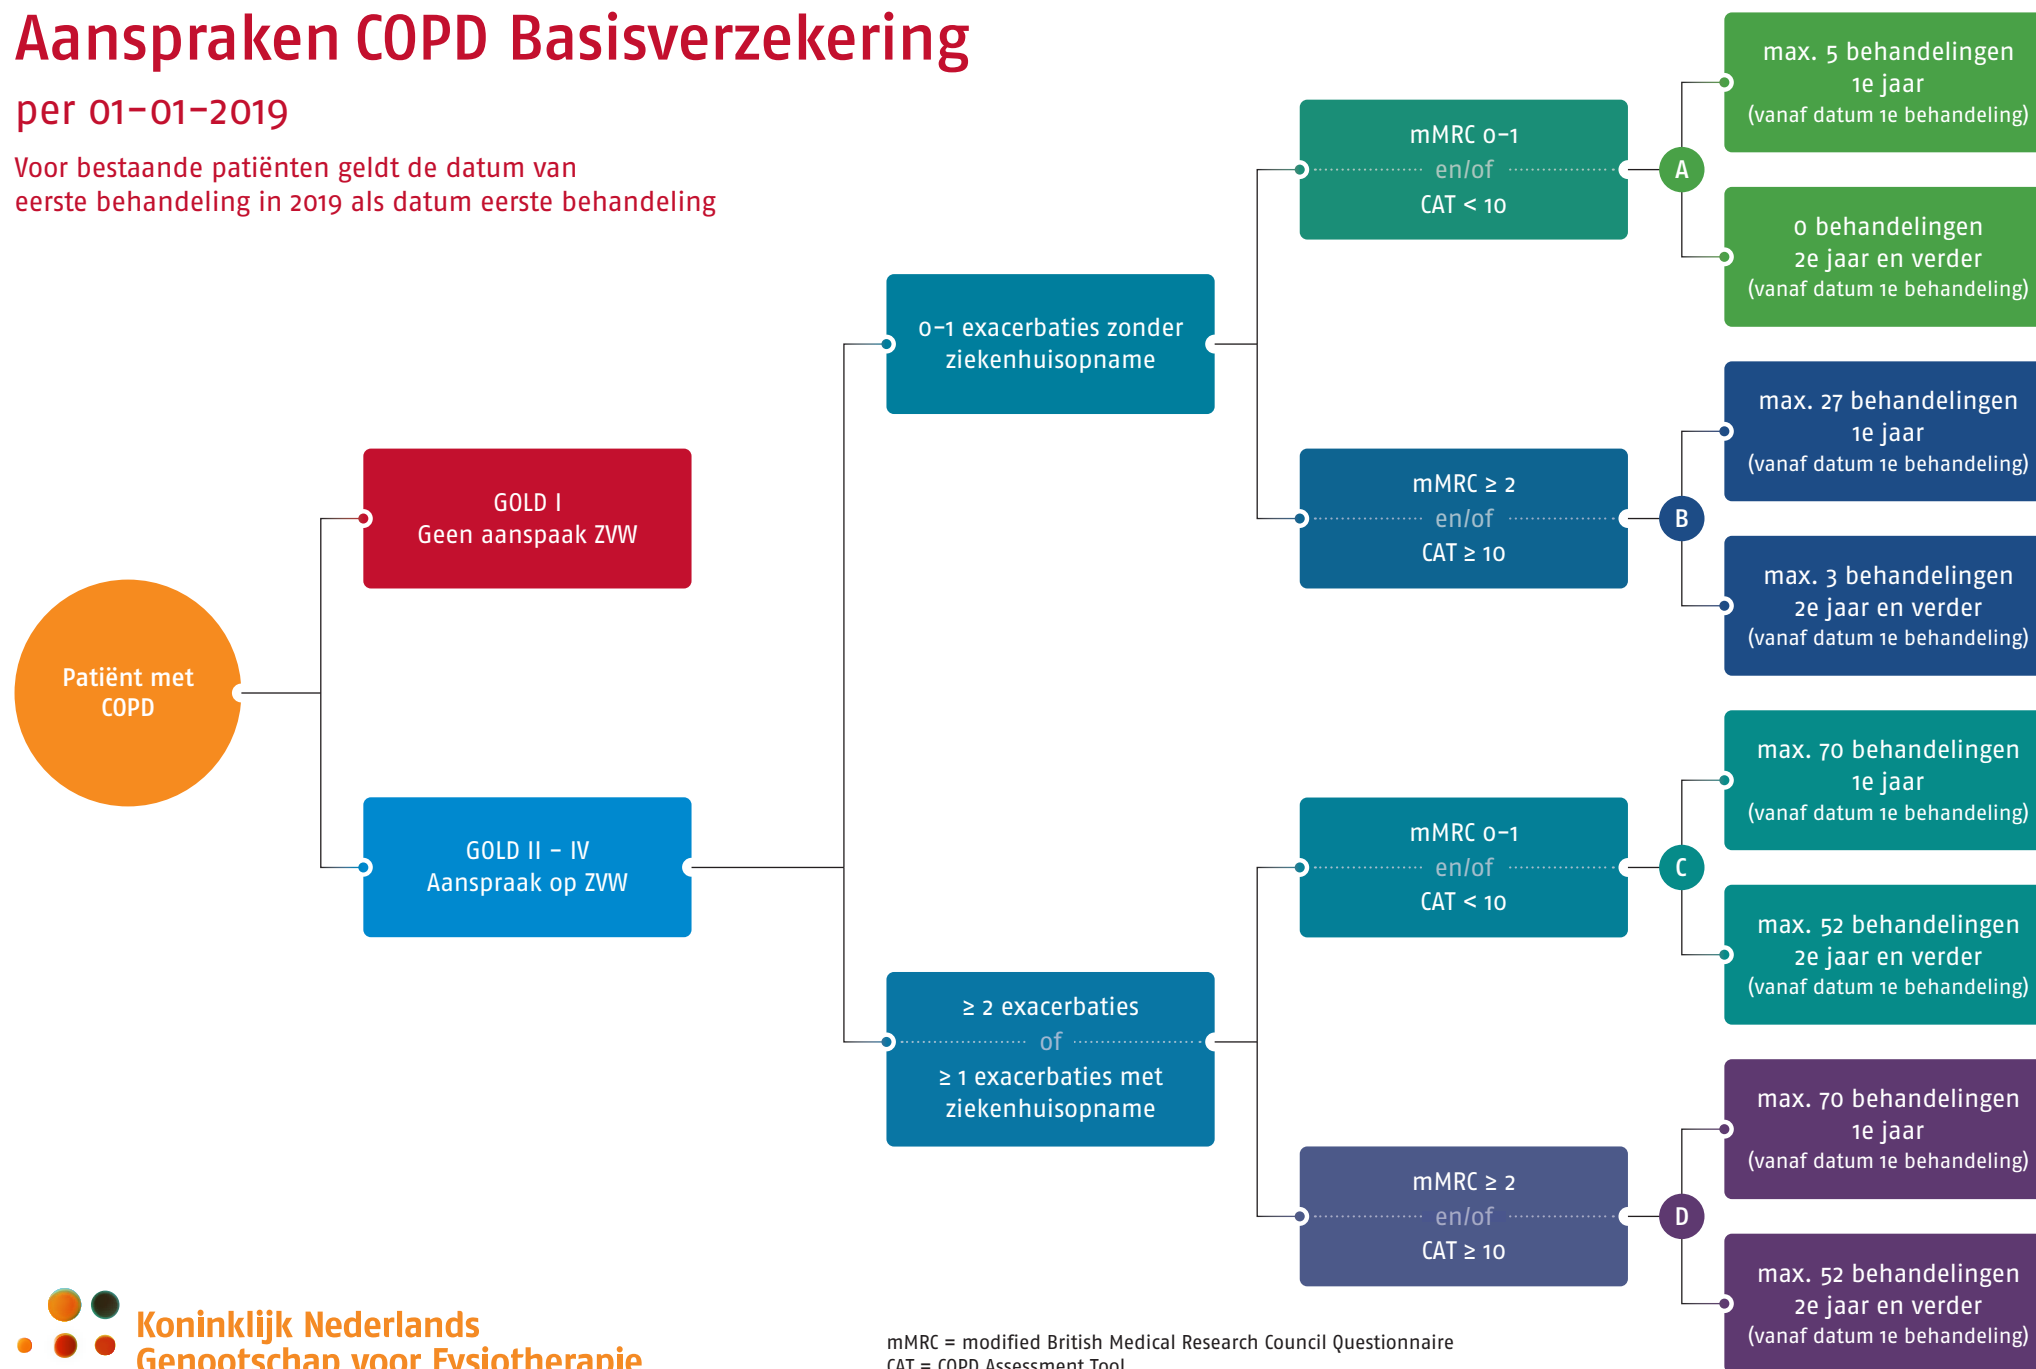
Aanspraken COPD Basisverzekering

per 01-01-2019

Voor bestaande patiënten geldt de datum van eerste behandeling in 2019 als datum eerste behandeling

Patiënt met COPD

GOLD I
Geen aanspraak ZVW

GOLD II – IV
Aanspraak op ZVW

0-1 exacerbaties zonder ziekenhuisopname

≥ 2 exacerbaties
of
≥ 1 exacerbaties met ziekenhuisopname

mMRC 0-1
en/of
CAT < 10

mMRC ≥ 2
en/of
CAT ≥ 10

mMRC 0-1
en/of
CAT < 10

mMRC ≥ 2
en/of
CAT ≥ 10

A

B

C

D

max. 5 behandelingen
1e jaar
(vanaf datum 1e behandeling)

0 behandelingen
2e jaar en verder
(vanaf datum 1e behandeling)

max. 27 behandelingen
1e jaar
(vanaf datum 1e behandeling)

max. 3 behandelingen
2e jaar en verder
(vanaf datum 1e behandeling)

max. 70 behandelingen
1e jaar
(vanaf datum 1e behandeling)

max. 52 behandelingen
2e jaar en verder
(vanaf datum 1e behandeling)

max. 70 behandelingen
1e jaar
(vanaf datum 1e behandeling)

max. 52 behandelingen
2e jaar en verder
(vanaf datum 1e behandeling)

Koninklijk Nederlands
Genootschap voor Fysiotherapie

mMRC = modified British Medical Research Council Questionnaire
CAT = COPD Assessment Tool